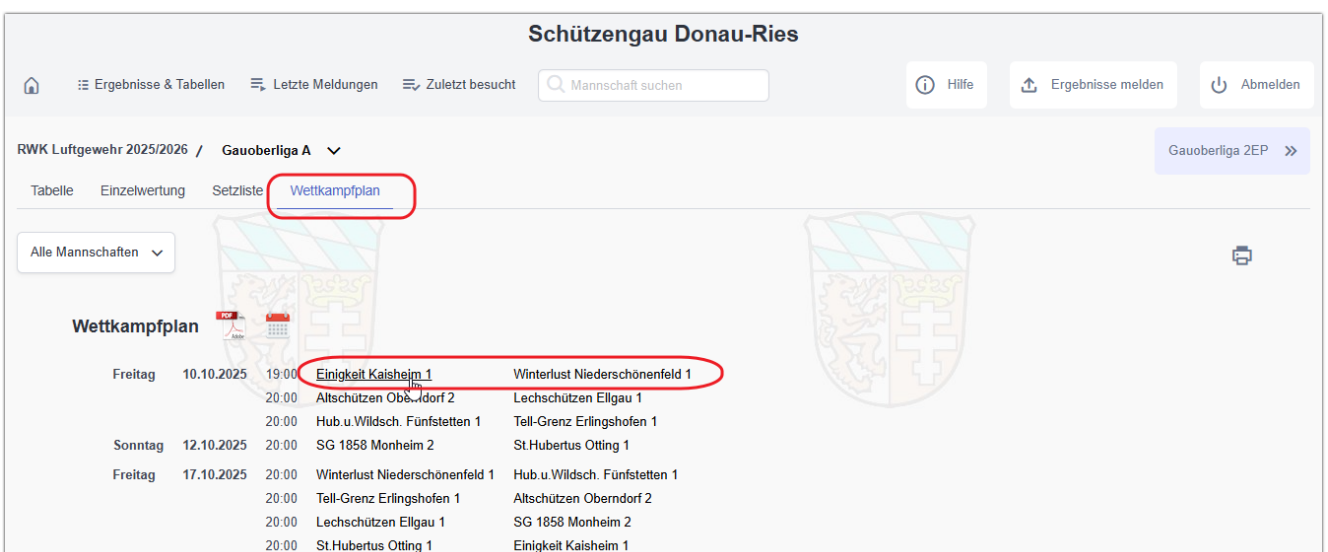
Schützengau Donau-Ries

Ergebnisse & Tabellen Letzte Meldungen Zuletzt besucht Mannschaft suchen

Hilfe Ergebnisse melden Abmelden

RWK Luftgewehr 2025/2026 / Gauoberliga A

Gauoberliga 2EP

Tabelle Einzelwertung Setzliste Wettkampfplan

Alle Mannschaften

Wettkampfplan

| | | | | |
|---|---|---|---|---|
| Freitag | 10.10.2025 | 19:00 | Einigkeit Kaisheim 1 | Winterlust Niederschönenfeld 1 |
| | | 20:00 | Altschützen Oberndorf 2 | Lechschützen Ellgau 1 |
| | | 20:00 | Hub.u.Wildsch. Fünfstetten 1 | Tell-Grenz Erlingshofen 1 |
| Sonntag | 12.10.2025 | 20:00 | SG 1858 Monheim 2 | St.Hubertus Otting 1 |
| Freitag | 17.10.2025 | 20:00 | Winterlust Niederschönenfeld 1 | Hub.u.Wildsch. Fünfstetten 1 |
| | | 20:00 | Tell-Grenz Erlingshofen 1 | Altschützen Oberndorf 2 |
| | | 20:00 | Lechschützen Ellgau 1 | SG 1858 Monheim 2 |
| | | 20:00 | St.Hubertus Otting 1 | Einigkeit Kaisheim 1 |